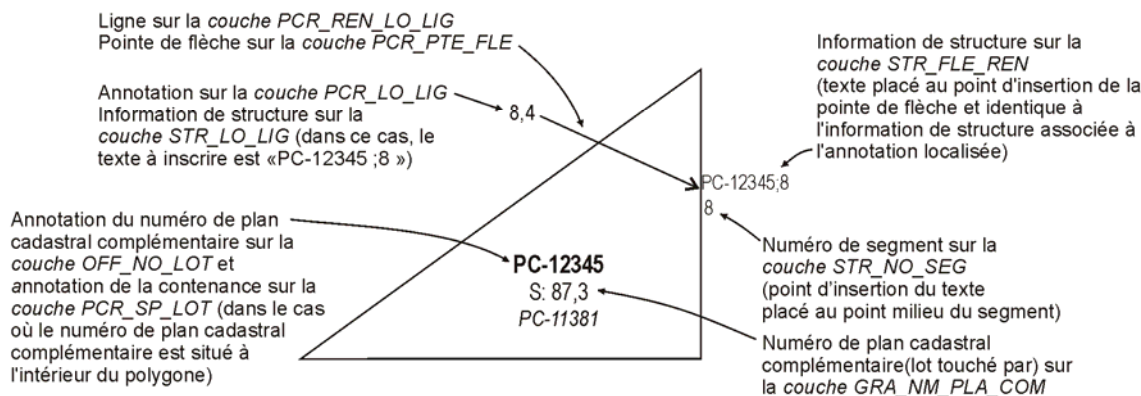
Ligne sur la couche PCR_REN_LO_LIG
Pointe de flèche sur la couche PCR_PTE_FLE

Information de structure sur la couche STR_FLE_REN (texte placé au point d'insertion de la pointe de flèche et identique à l'information de structure associée à l'annotation localisée)

Annotation sur la couche PCR_LO_LIG
Information de structure sur la couche STR_LO_LIG (dans ce cas, le texte à inscrire est «PC-12345 ;8 »)

8,4

PC-12345;8
8

Annotation du numéro de plan cadastral complémentaire sur la couche OFF_NO_LOT et annotation de la contenance sur la couche PCR_SP_LOT (dans le cas où le numéro de plan cadastral complémentaire est situé à l'intérieur du polygone)

PC-12345
S: 87,3
PC-11381

Numéro de segment sur la couche STR_NO_SEG (point d'insertion du texte placé au point milieu du segment)

Numéro de plan cadastral complémentaire(lot touché par) sur la couche GRA_NM_PLA_COM